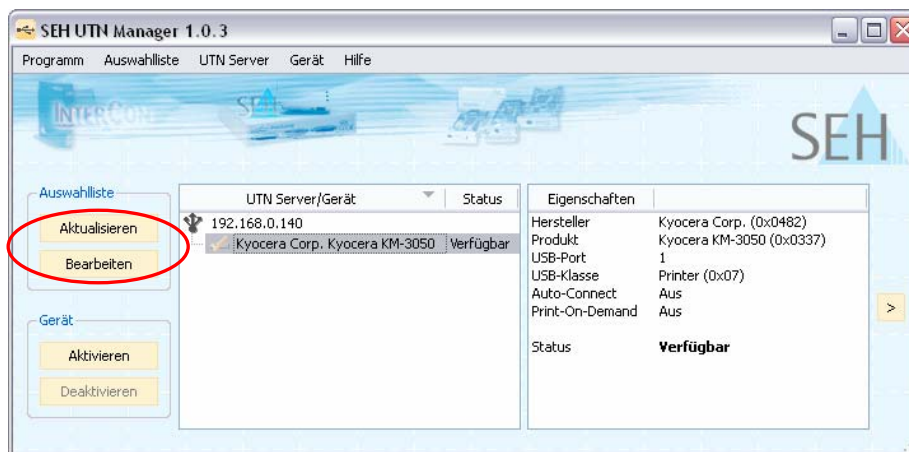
SEH UTN Manager 1.0.3

Programm Auswahlliste UTN Server Gerät Hilfe

INTERCON SEH

Auswahlliste
Aktualisieren
Bearbeiten

Gerät
Aktivieren
Deaktivieren

| UTN Server/Gerät | Status |
|---|---|
| 192.168.0.140 | |
| Kyocera Corp. Kyocera KM-3050 | Verfügbar |

| Eigenschaften | |
|---|---|
| Hersteller | Kyocera Corp. (0x0482) |
| Produkt | Kyocera KM-3050 (0x0337) |
| USB-Port | 1 |
| USB-Klasse | Printer (0x07) |
| Auto-Connect | Aus |
| Print-On-Demand | Aus |
| Status | **Verfügbar** |

>